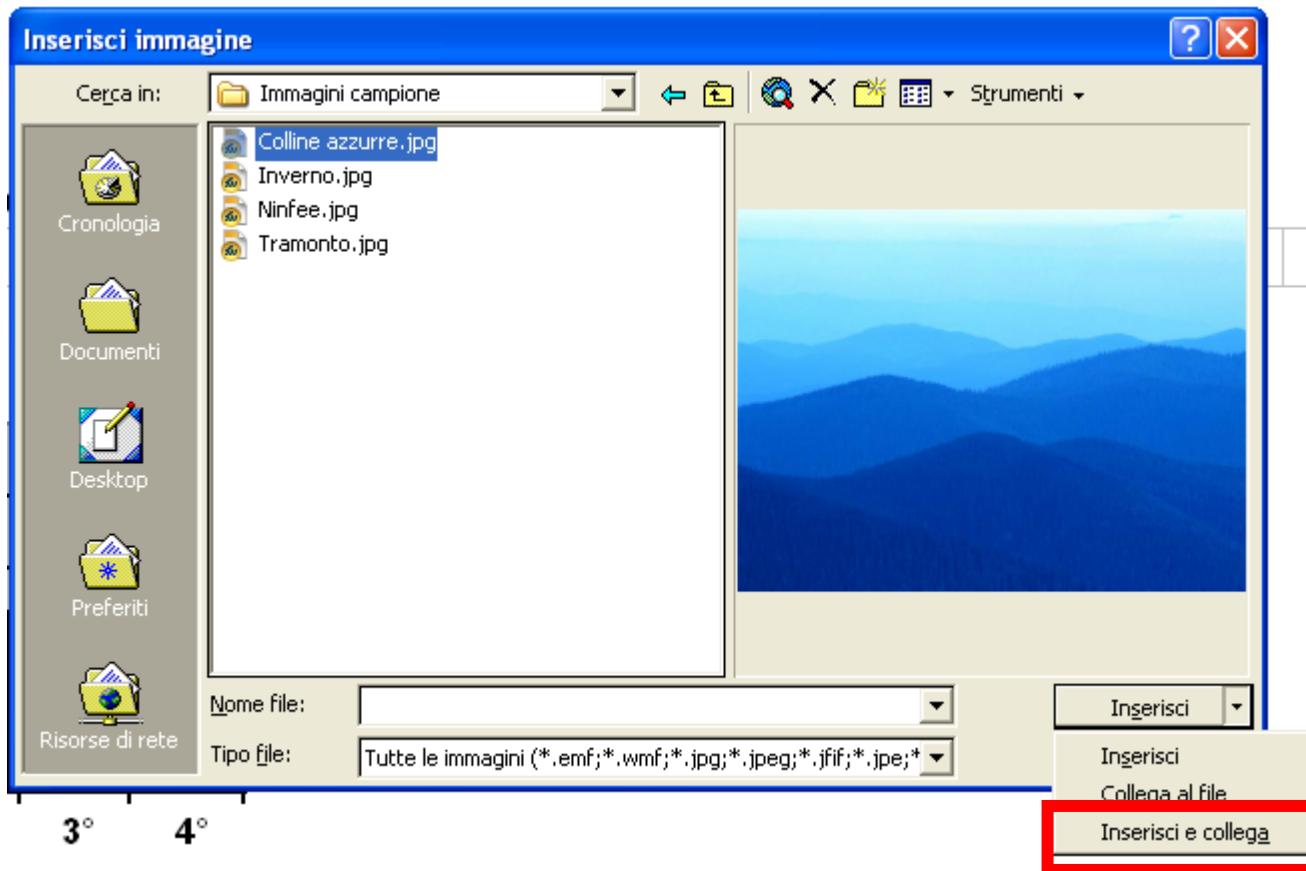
Inserisci immagine

Cerca in: Immagini campione

Strumenti

Cronologia

Documenti

Desktop

Preferiti

Risorse di rete

Colline azzurre.jpg
Inverno.jpg
Ninfee.jpg
Tramonto.jpg

Nome file:

Tipo file: Tutte le immagini (*.emf;*.wmf;*.jpg;*.jpeg;*.jfif;*.jpe;*

Inserisci

Inserisci
Collega al file
Inserisci e collega

3° 4°